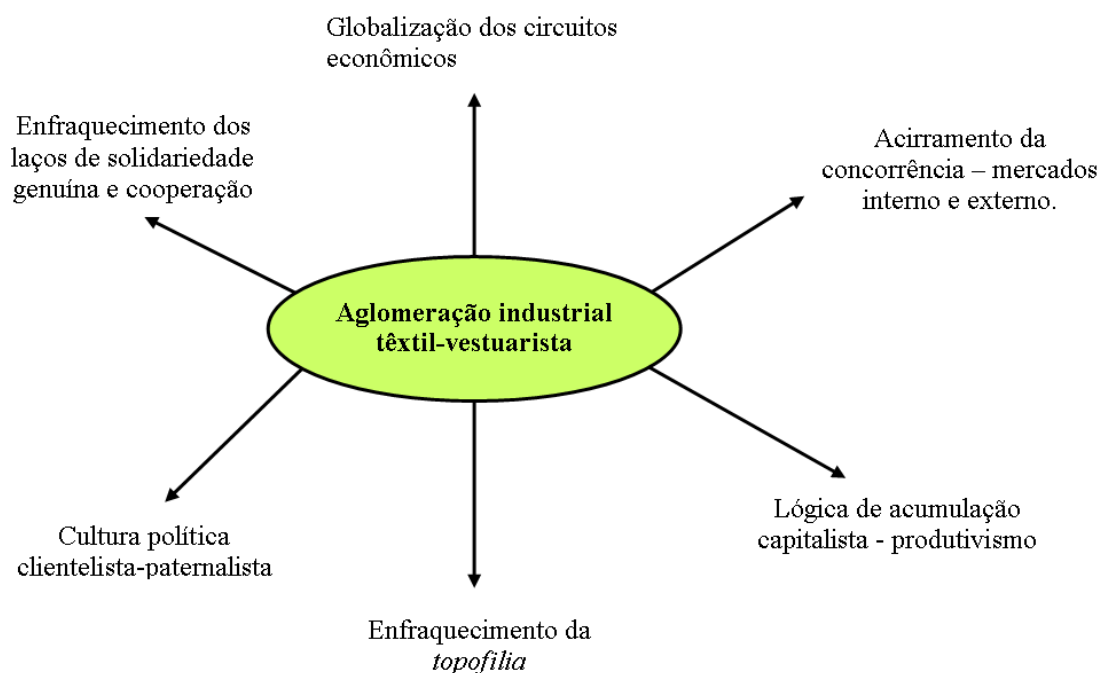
Globalização dos circuitos econômicos

Enfraquecimento dos laços de solidariedade genuína e cooperação

Acirramento da concorrência – mercados interno e externo.

Aglomeração industrial têxtil-vestuarista

Cultura política clientelista-paternalista

Lógica de acumulação capitalista - produtivismo

Enfraquecimento da *topofilia*